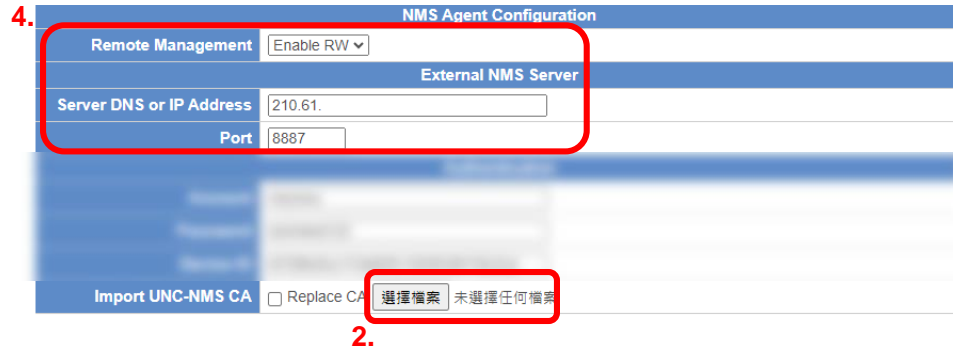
4.

NMS Agent Configuration

| | |
|---|---|
| Remote Management | Enable RW |
| External NMS Server | |
| Server DNS or IP Address | 210.61. |
| Port | 8887 |
| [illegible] | |
| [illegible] | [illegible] |
| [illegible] | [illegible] |
| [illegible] | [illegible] |
| Import UNC-NMS CA | Replace CA 選擇檔案 未選擇任何檔案 |

2.